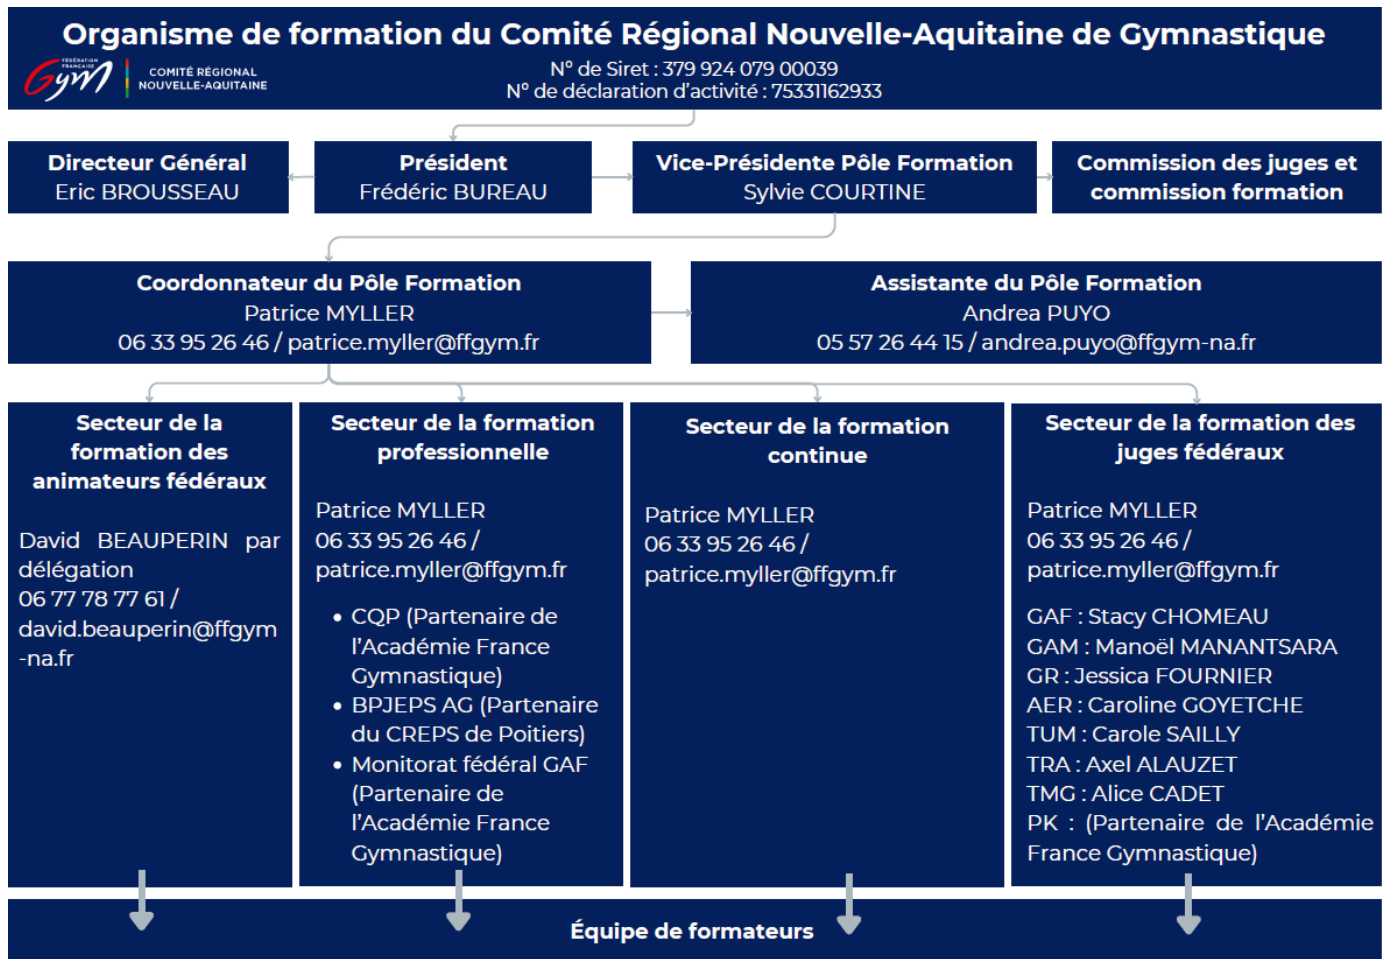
Organisme de formation du Comité Régional Nouvelle-Aquitaine de Gymnastique

FÉDÉRATION FRANÇAISE Gym

COMITÉ RÉGIONAL NOUVELLE-AQUITAINE

N° de Siret : 379 924 079 00039
N° de déclaration d'activité : 75331162933

Directeur Général
Eric BROUSSEAU

Président
Frédéric BUREAU

Vice-Présidente Pôle Formation
Sylvie COURTINE

Commission des juges et commission formation

Coordonnateur du Pôle Formation
Patrice MYLLER
06 33 95 26 46 / patrice.myller@ffgym.fr

Assistante du Pôle Formation
Andrea PUYO
05 57 26 44 15 / andrea.puyo@ffgym-na.fr

Secteur de la formation des animateurs fédéraux

David BEAUPERIN par délégation
06 77 78 77 61 /
david.beauperin@ffgym-na.fr

Secteur de la formation professionnelle

Patrice MYLLER
06 33 95 26 46 /
patrice.myller@ffgym.fr

• CQP (Partenaire de l'Académie France Gymnastique)
• BPJEPS AG (Partenaire du CREPS de Poitiers)
• Monitorat fédéral GAF (Partenaire de l'Académie France Gymnastique)

Secteur de la formation continue

Patrice MYLLER
06 33 95 26 46 /
patrice.myller@ffgym.fr

Secteur de la formation des juges fédéraux

Patrice MYLLER
06 33 95 26 46 /
patrice.myller@ffgym.fr

GAF : Stacy CHOMEAU
GAM : Manoël MANANTSARA
GR : Jessica FOURNIER
AER : Caroline GOYETCHE
TUM : Carole SAILLY
TRA : Axel ALAUZET
TMG : Alice CADET
PK : (Partenaire de l'Académie France Gymnastique)

Équipe de formateurs